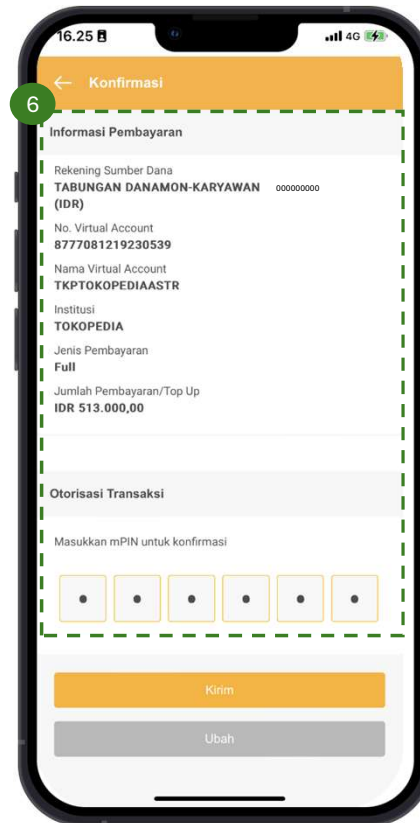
16.25

4G

Konfirmasi

6

Informasi Pembayaran

Rekening Sumber Dana
TABUNGAN DANAMON-KARYAWAN (IDR) 000000000

No. Virtual Account
8777081219230539

Nama Virtual Account
TKPTOKOPEDIAASTR

Institusi
TOKOPEDIA

Jenis Pembayaran
Full

Jumlah Pembayaran/Top Up
IDR 513.000,00

Otorisasi Transaksi

Masukkan mPIN untuk konfirmasi

Kirim

Ubah